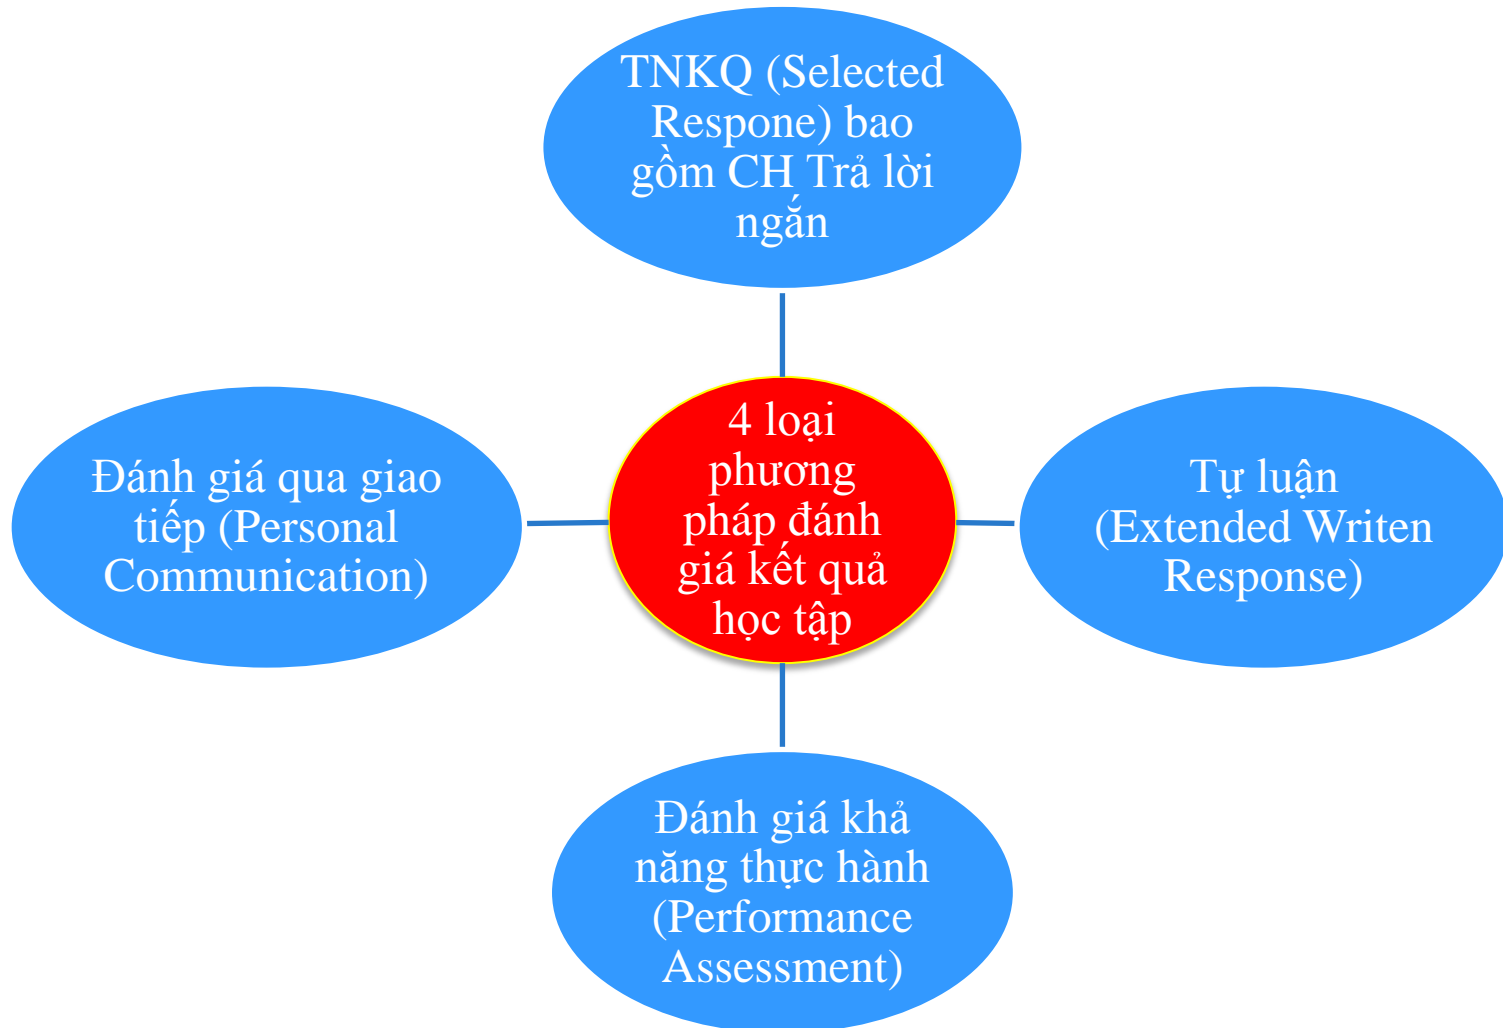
TNKQ (Selected Respone) bao gồm CH Trả lời ngắn

Đánh giá qua giao tiếp (Personal Communication)

4 loại phương pháp đánh giá kết quả học tập

Tự luận (Extended Writen Response)

Đánh giá khả năng thực hành (Performance Assessment)